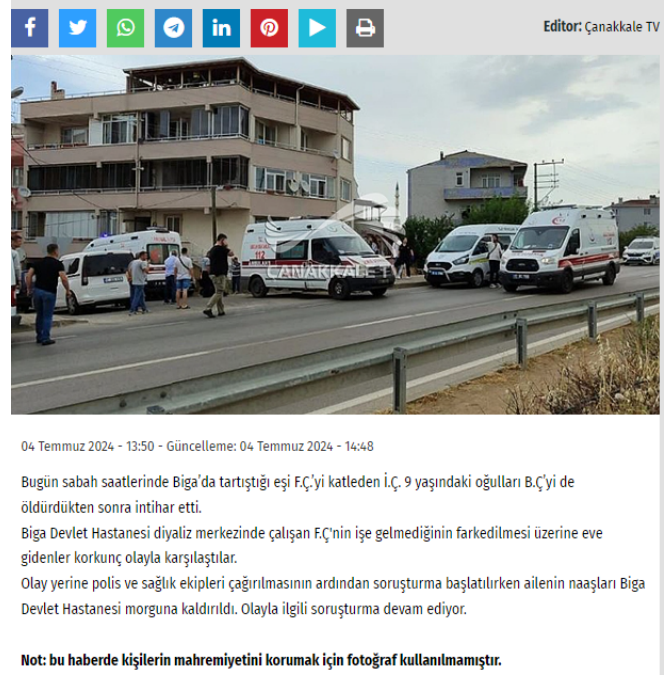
Editor: Çanakkale TV

112

ÇANAKKALE TV

04 Temmuz 2024 - 13:50 - Güncelleme: 04 Temmuz 2024 - 14:48

Bugün sabah saatlerinde Biga'da tartıştığı eşi F.Ç.'yi katleden İ.Ç. 9 yaşındaki oğulları B.Ç.'yi de öldürdükten sonra intihar etti.
Biga Devlet Hastanesi diyaliz merkezinde çalışan F.Ç.'nin işe gelmediğinin farkedilmesi üzerine eve gidenler korkunç olayla karşılaştılar.
Olay yerine polis ve sağlık ekipleri çağırılmasının ardından soruşturma başlatılırken ailenin naaşları Biga Devlet Hastanesi morguna kaldırıldı. Olayla ilgili soruşturma devam ediyor.

Not: bu haberde kişilerin mahremiyetini korumak için fotoğraf kullanılmamıştır.